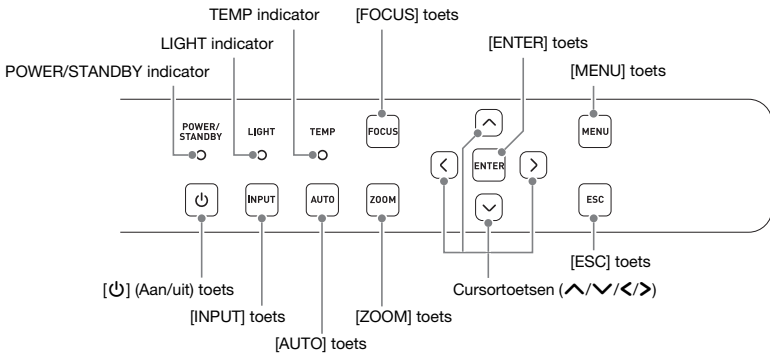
TEMP indicator
[FOCUS] toets
LIGHT indicator
[ENTER] toets
POWER/STANDBY indicator
[MENU] toets
POWER/ STANDBY
LIGHT
TEMP
FOCUS
MENU
ENTER
INPUT
AUTO
ZOOM
ESC
[ESC] toets
[⏻] (Aan/uit) toets
Cursortoetsen (∧/∨/</>)
[INPUT] toets
[ZOOM] toets
[AUTO] toets